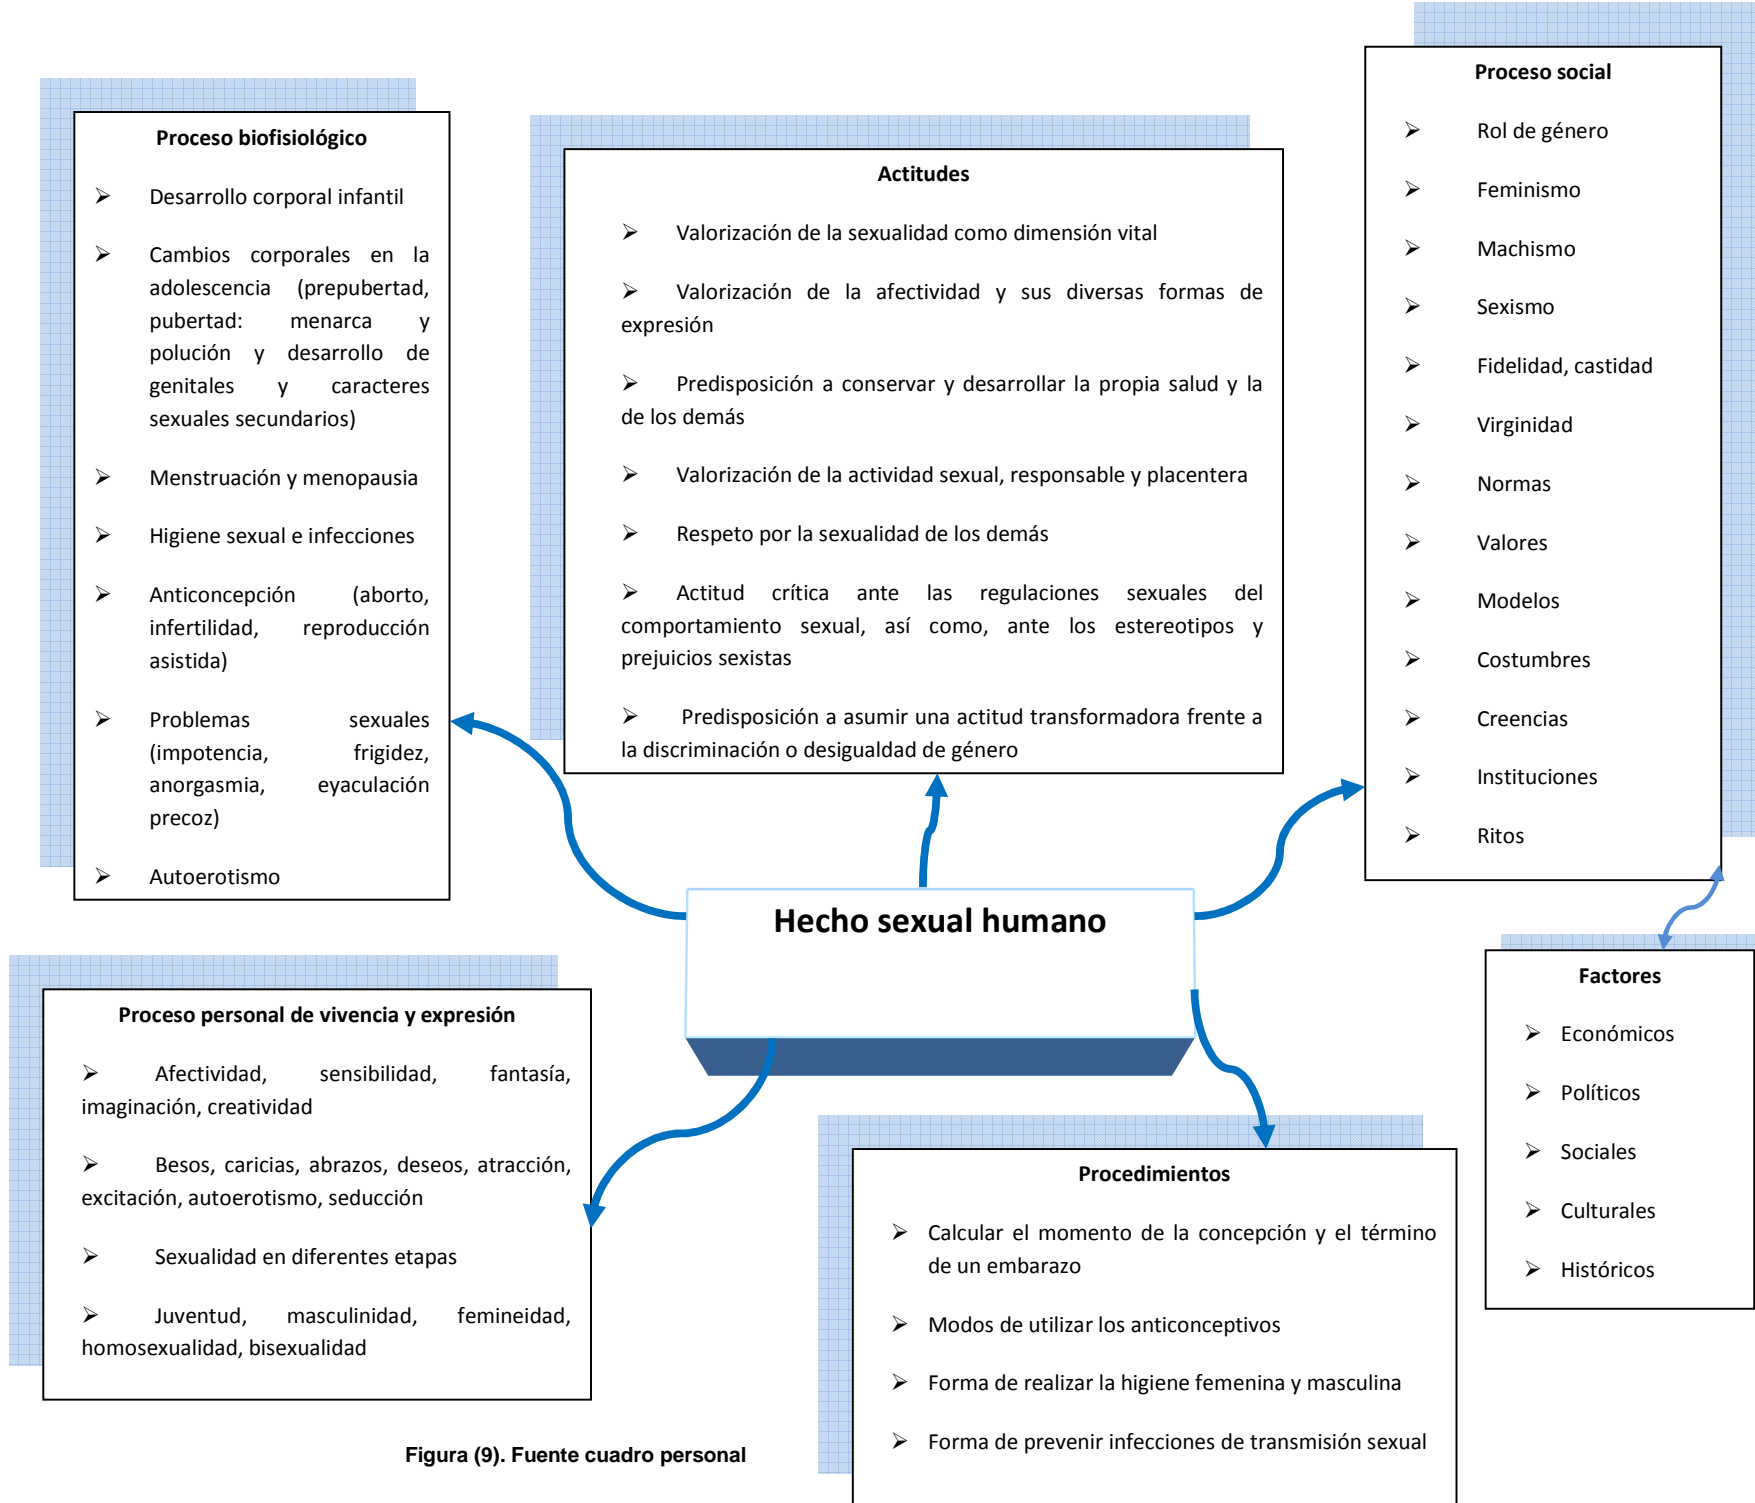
Proceso biofisiológico

➢ Desarrollo corporal infantil

➢ Cambios corporales en la adolescencia (prepubertad, pubertad: menarca y polución y desarrollo de genitales y caracteres sexuales secundarios)

➢ Menstruación y menopausia

➢ Higiene sexual e infecciones

➢ Anticoncepción (aborto, infertilidad, reproducción asistida)

➢ Problemas sexuales (impotencia, frigidez, anorgasmia, eyaculación precoz)

➢ Autoerotismo

Actitudes

➢ Valorización de la sexualidad como dimensión vital

➢ Valorización de la afectividad y sus diversas formas de expresión

➢ Predisposición a conservar y desarrollar la propia salud y la de los demás

➢ Valorización de la actividad sexual, responsable y placentera

➢ Respeto por la sexualidad de los demás

➢ Actitud crítica ante las regulaciones sexuales del comportamiento sexual, así como, ante los estereotipos y prejuicios sexistas

➢ Predisposición a asumir una actitud transformadora frente a la discriminación o desigualdad de género

Proceso social

➢ Rol de género

➢ Feminismo

➢ Machismo

➢ Sexismo

➢ Fidelidad, castidad

➢ Virginidad

➢ Normas

➢ Valores

➢ Modelos

➢ Costumbres

➢ Creencias

➢ Instituciones

➢ Ritos

Hecho sexual humano

Factores

➢ Económicos

➢ Políticos

➢ Sociales

➢ Culturales

➢ Históricos

Proceso personal de vivencia y expresión

➢ Afectividad, sensibilidad, fantasía, imaginación, creatividad

➢ Besos, caricias, abrazos, deseos, atracción, excitación, autoerotismo, seducción

➢ Sexualidad en diferentes etapas

➢ Juventud, masculinidad, femineidad, homosexualidad, bisexualidad

Procedimientos

➢ Calcular el momento de la concepción y el término de un embarazo

➢ Modos de utilizar los anticonceptivos

➢ Forma de realizar la higiene femenina y masculina

➢ Forma de prevenir infecciones de transmisión sexual

Figura (9). Fuente cuadro personal